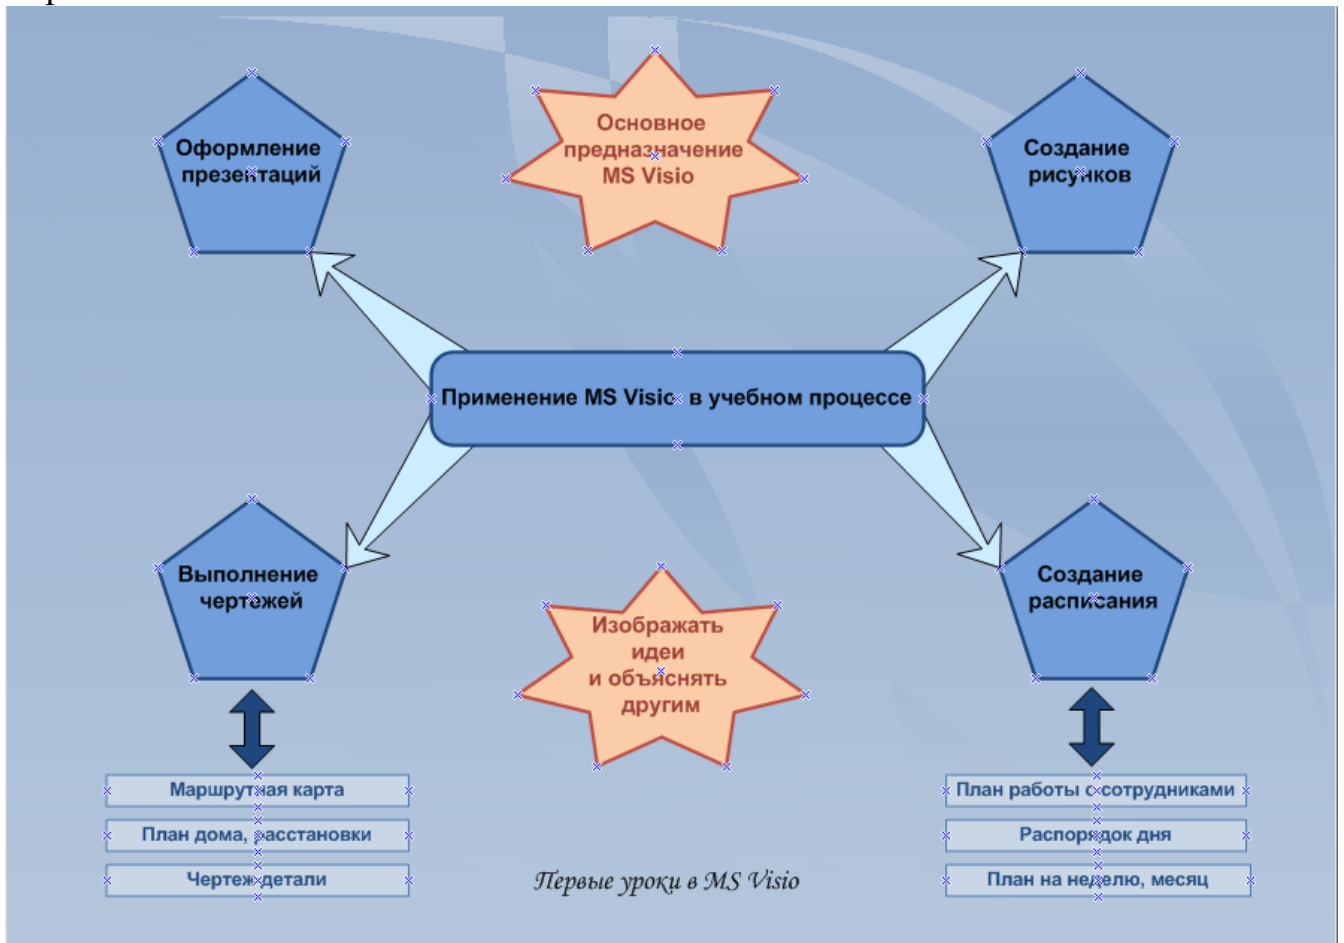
Оформление презентаций

Основное предназначение MS Visio

Создание рисунков

Применение MS Visio в учебном процессе

Выполнение чертежей

Изображать идеи и объяснять другим

Создание расписания

Маршрутная карта

План дома, расстановки

Чертеж детали

Первые уроки в MS Visio

План работы с сотрудниками

Распорядок дня

План на неделю, месяц